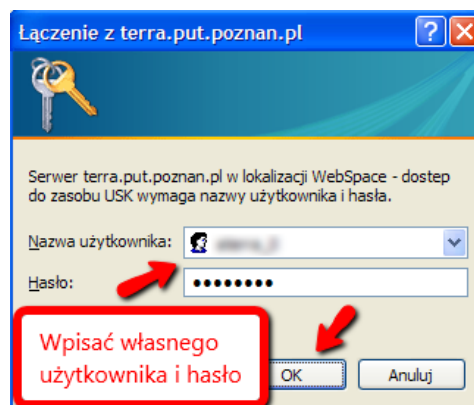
Łączenie z terra.put.poznan.pl

Serwer terra.put.poznan.pl w lokalizacji WebSpace - dostep do zasobu USK wymaga nazwy użytkownika i hasła.

Nazwa użytkownika: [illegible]

Hasło: ••••••••

Wpisać własnego użytkownika i hasło

OK

Anuluj